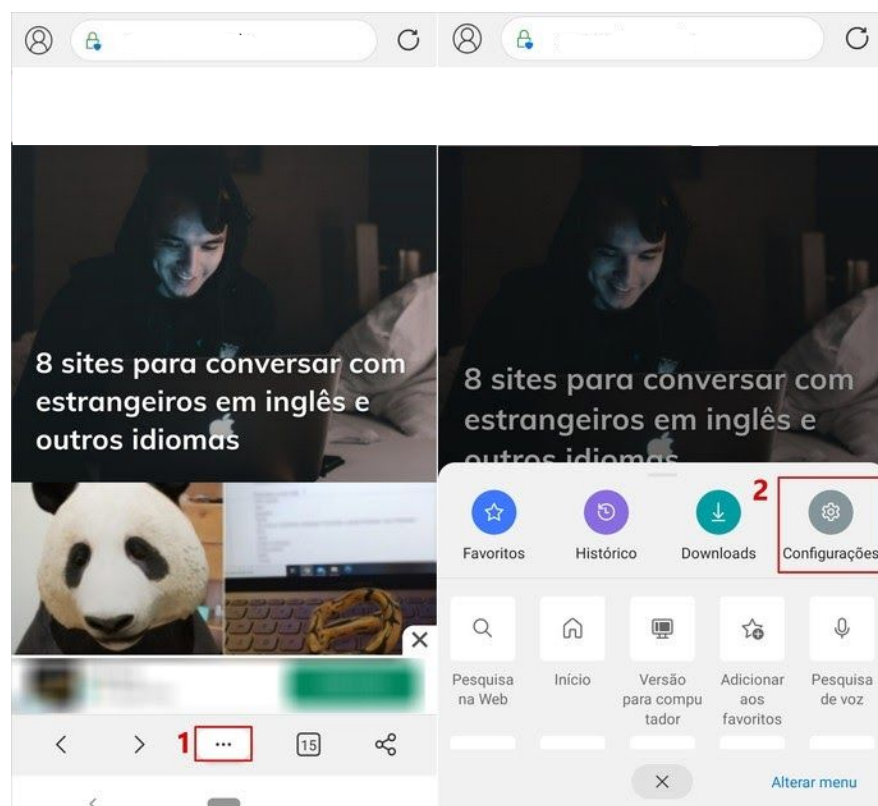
8 sites para conversar com estrangeiros em inglês e outros idiomas

1

15

8 sites para conversar com estrangeiros em inglês e outros idiomas

2

Favoritos

Histórico

Downloads

Configurações

Pesquisa na Web

Início

Versão para computador

Adicionar aos favoritos

Pesquisa de voz

Alterar menu